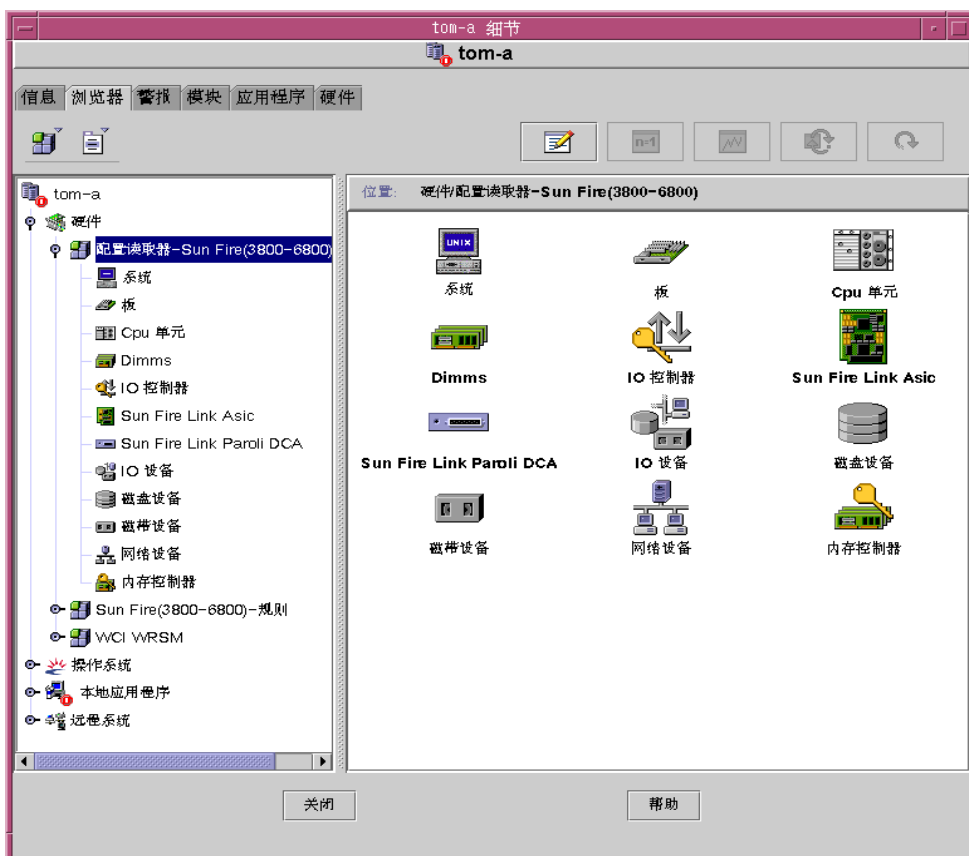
tom-a 细节

tom-a

信息 浏览器 警报 模块 应用程序 硬件

n=1

tom-a
硬件
配置读取器-Sun Fire(3800-6800)
系统
板
Cpu 单元
Dimms
IO 控制器
Sun Fire Link Asic
Sun Fire Link Paroli DCA
IO 设备
磁盘设备
磁带设备
网络设备
内存控制器
Sun Fire(3800-6800)-规则
WCI WRSM
操作系统
本地应用程序
远程系统

位置: 硬件/配置读取器-Sun Fire(3800-6800)

UNIX
系统
板
Cpu 单元
Dimms
IO 控制器
Sun Fire Link Asic
Sun Fire Link Paroli DCA
IO 设备
磁盘设备
磁带设备
网络设备
内存控制器

关闭
帮助